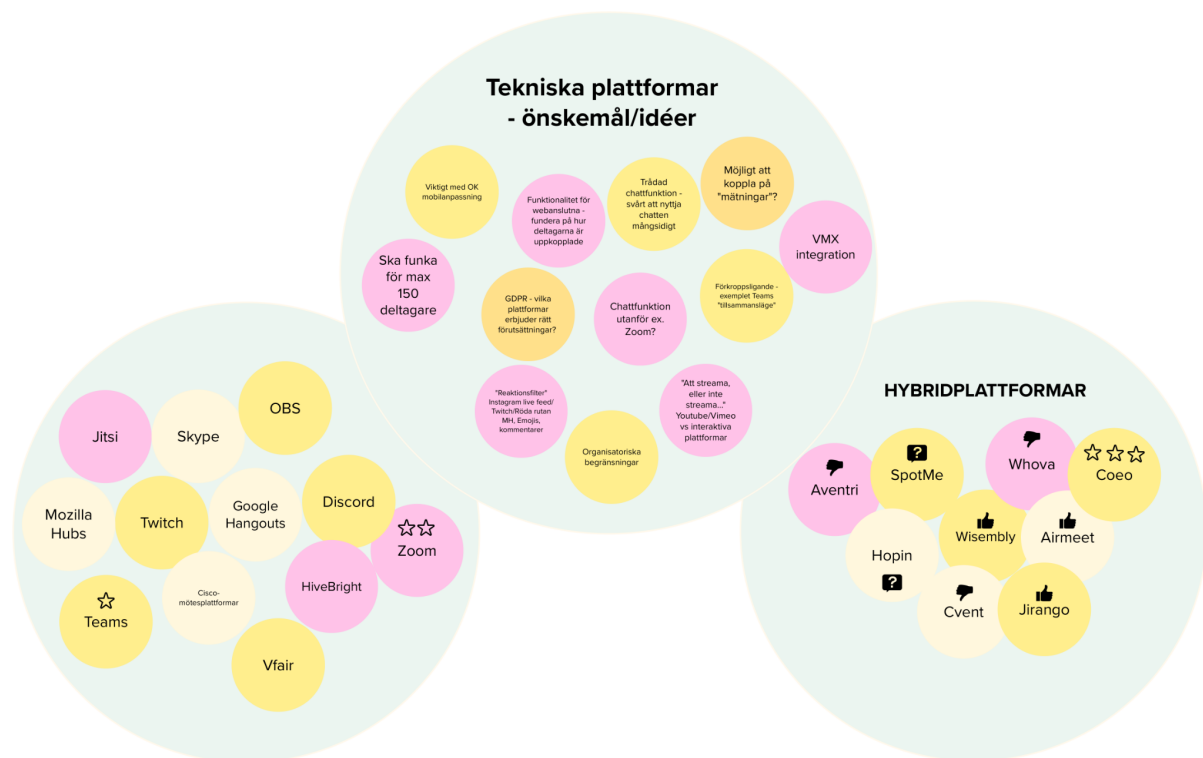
Tekniska plattformar - önskemål/idéer

Viktigt med OK mobilanpassning

Funktionalitet för webanslutna - fundera på hur deltagarna är uppkopplade

Trådad chattfunktion - svårt att nyttja chatten mångsidigt

Möjligt att koppla på "mätningar"?

VMX integration

Ska funka för max 150 deltagare

GDPR - vilka plattformar erbjuder rätt förutsättningar?

Chattfunktion utanför ex. Zoom?

Förkroppsligande - exemplet Teams "tillsammansläge"

"Reaktionsfilter" Instagram live feed/ Twitch/Röda rutan MH, Emojis, kommentarer

Organisatoriska begränsningar

"Att streama, eller inte streama..." Youtube/Vimeo vs interaktiva plattformar

Jitsi

Skype

OBS

Mozilla Hubs

Twitch

Google Hangouts

Discord

Zoom

HiveBright

Cisco-mötesplattformar

Teams

Vfair

HYBRIDPLATTFORMAR

Aventri

SpotMe

Whova

Coeo

Hopin

Wisembly

Airmeet

Cvent

Jirango